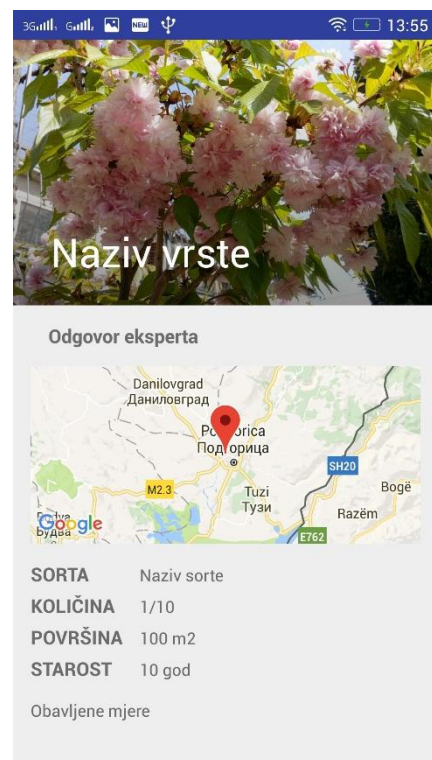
3G G NEW 13:55

Naziv vrste

Odgovor eksperta

Danilovgrad
Даниловград
Po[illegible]orica
Под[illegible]орица
SH20
M2.3
Tuzi
Тузи
Bogë
Razëm
Google
Будва
E762

SORTA Naziv sorte
KOLIČINA 1/10
POVRŠINA 100 m2
STAROST 10 god

Obavljene mjere